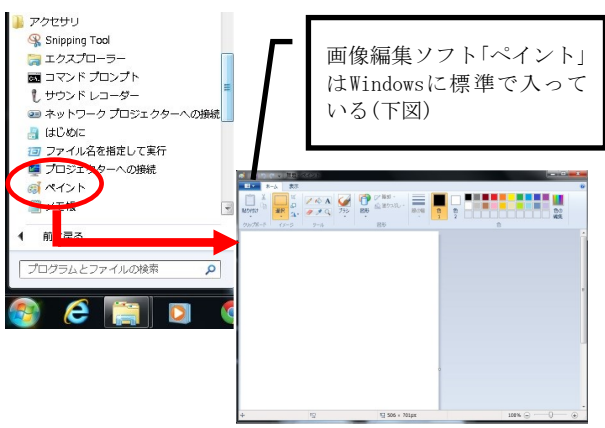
アクセサリ
Snipping Tool
エクスプローラー
コマンド プロンプト
サウンド レコーダー
ネットワーク プロジェクターへの接続
はじめに
ファイル名を指定して実行
プロジェクターへの接続
ペイント
メモ帳
前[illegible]戻る
プログラムとファイルの検索

画像編集ソフト「ペイント」はWindowsに標準で入っている(下図)

ホーム
表示
貼り付け
クリップボード
選択
イメージ
ツール
ブラシ
図形
線の幅
色1
色2
色
色の編集
506 × 701px
100%